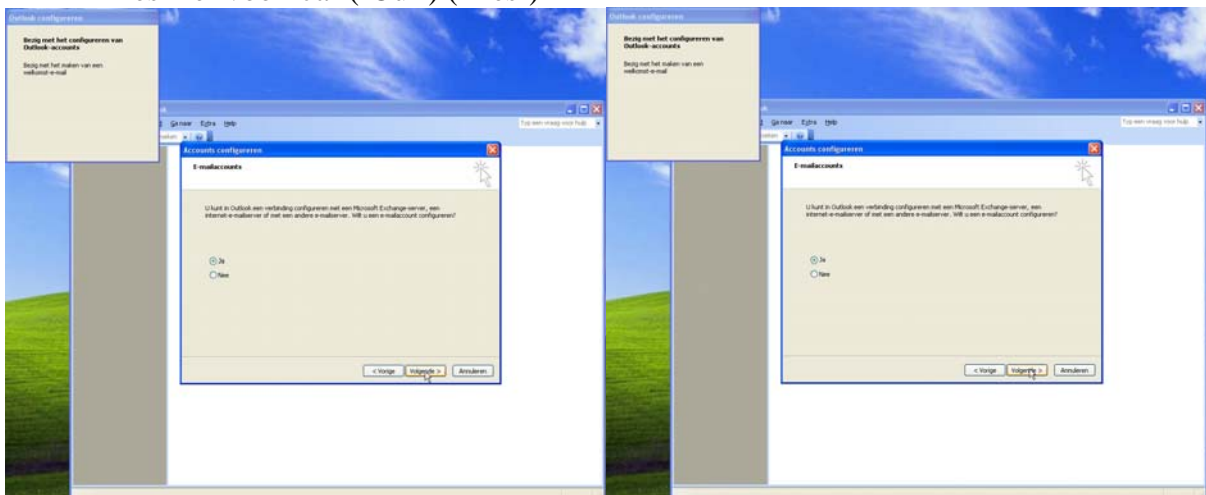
Outlook configureren

Bezig met het configureren van Outlook-accounts

Bezig met het maken van een welkomst-e-mail

Ga naar Extra Help

Typ een vraag voor hulp

Accounts configureren

E-mailaccounts

U kunt in Outlook een verbinding configureren met een Microsoft Exchange-server, een internet-e-mailserver of met een andere e-mailserver. Wilt u een e-mailaccount configureren?

Ja

Nee

< Vorige Volgende > Annuleren

Outlook configureren

Bezig met het configureren van Outlook-accounts

Bezig met het maken van een welkomst-e-mail

Ga naar Extra Help

Typ een vraag voor hulp

Accounts configureren

E-mailaccounts

U kunt in Outlook een verbinding configureren met een Microsoft Exchange-server, een internet-e-mailserver of met een andere e-mailserver. Wilt u een e-mailaccount configureren?

Ja

Nee

< Vorige Volgende > Annuleren